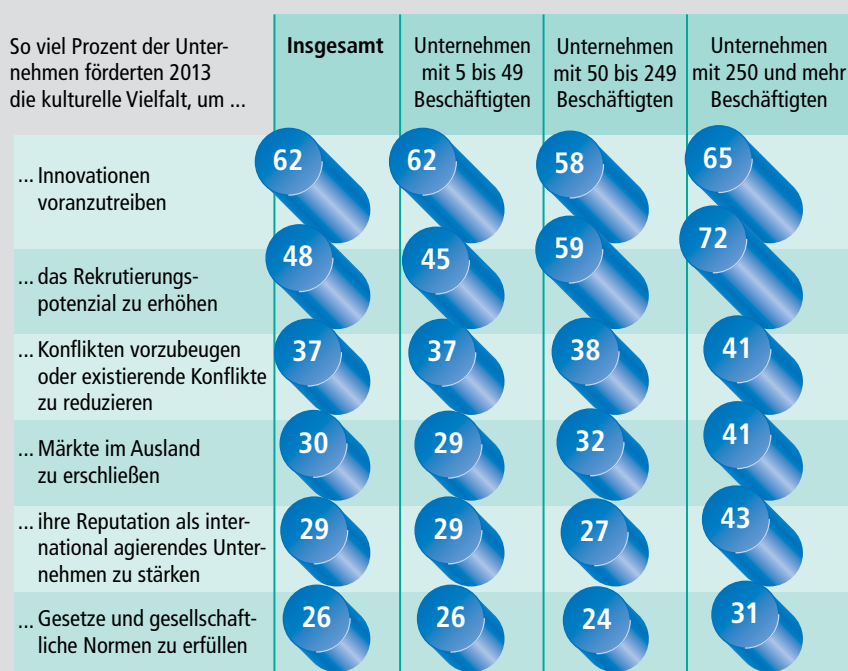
| So viel Prozent der Unternehmen förderten 2013 die kulturelle Vielfalt, um ... | Insgesamt | Unternehmen mit 5 bis 49 Beschäftigten | Unternehmen mit 50 bis 249 Beschäftigten | Unternehmen mit 250 und mehr Beschäftigten |
|---|---|---|---|---|
| ... Innovationen voranzutreiben | 62 | 62 | 58 | 65 |
| ... das Rekrutierungspotenzial zu erhöhen | 48 | 45 | 59 | 72 |
| ... Konflikten vorzubeugen oder existierende Konflikte zu reduzieren | 37 | 37 | 38 | 41 |
| ... Märkte im Ausland zu erschließen | 30 | 29 | 32 | 41 |
| ... ihre Reputation als international agierendes Unternehmen zu stärken | 29 | 29 | 27 | 43 |
| ... Gesetze und gesellschaftliche Normen zu erfüllen | 26 | 26 | 24 | 31 |